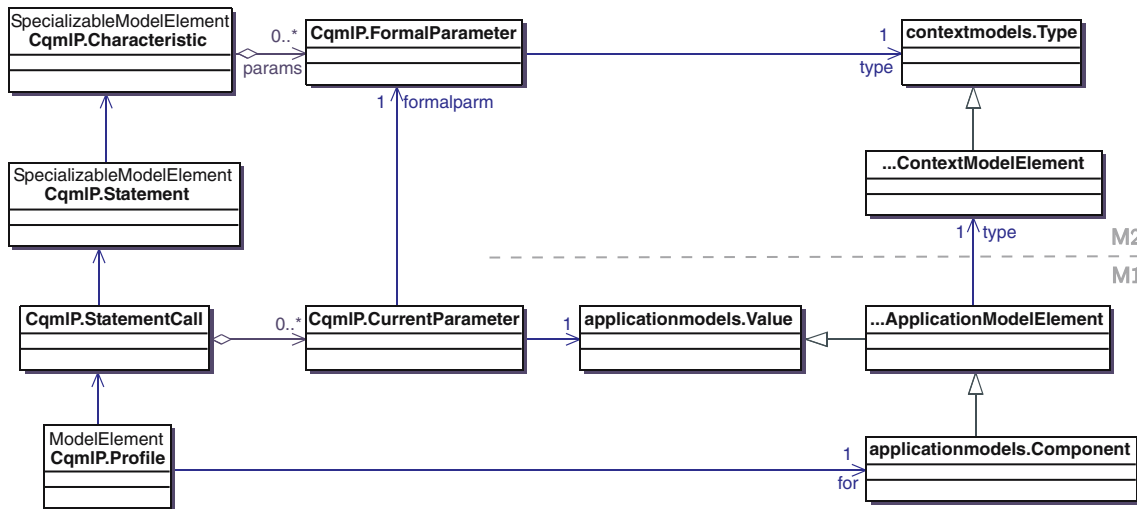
SpecializableModelElement
**CqmlP.Characteristic**

0..*
params

**CqmlP.FormalParameter**

1
type

**contextmodels.Type**

1
formalparm

SpecializableModelElement
**CqmlP.Statement**

**...ContextModelElement**

1
type

M2

M1

**CqmlP.StatementCall**

0..*

**CqmlP.CurrentParameter**

1

**applicationmodels.Value**

**...ApplicationModelElement**

ModelElement
**CqmlP.Profile**

1
for

**applicationmodels.Component**